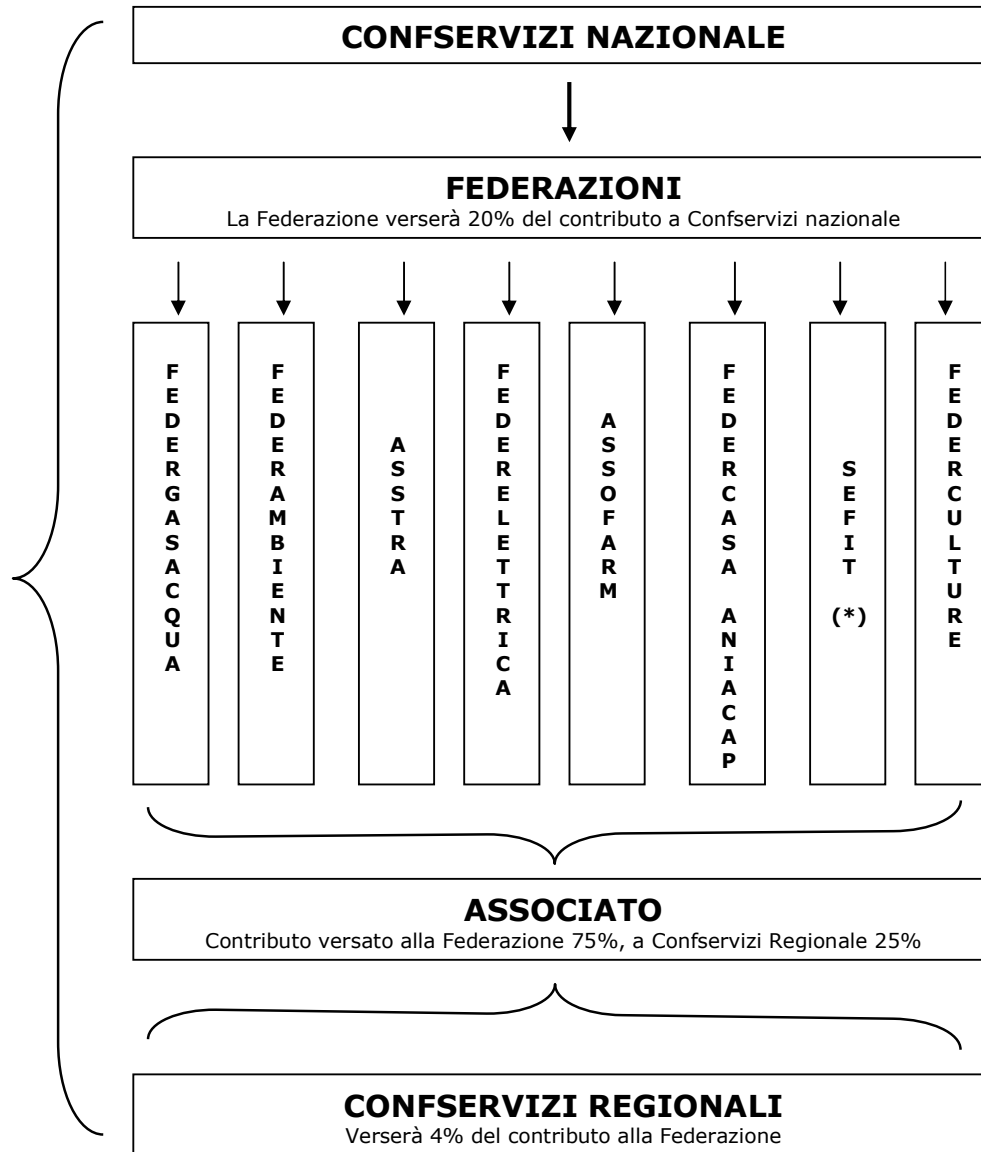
CONFSERVIZI NAZIONALE

FEDERAZIONI
La Federazione verserà 20% del contributo a Confservizi nazionale

FEDERGASACQUA

FEDERAMBIENTE

ASSTRA

FEDERELETTRICA

ASSOFARM

FEDERCASA ANIACAP

SEFIT (*)

FEDERCULTURE

ASSOCIATO
Contributo versato alla Federazione 75%, a Confservizi Regionale 25%

CONFSERVIZI REGIONALI
Verserà 4% del contributo alla Federazione